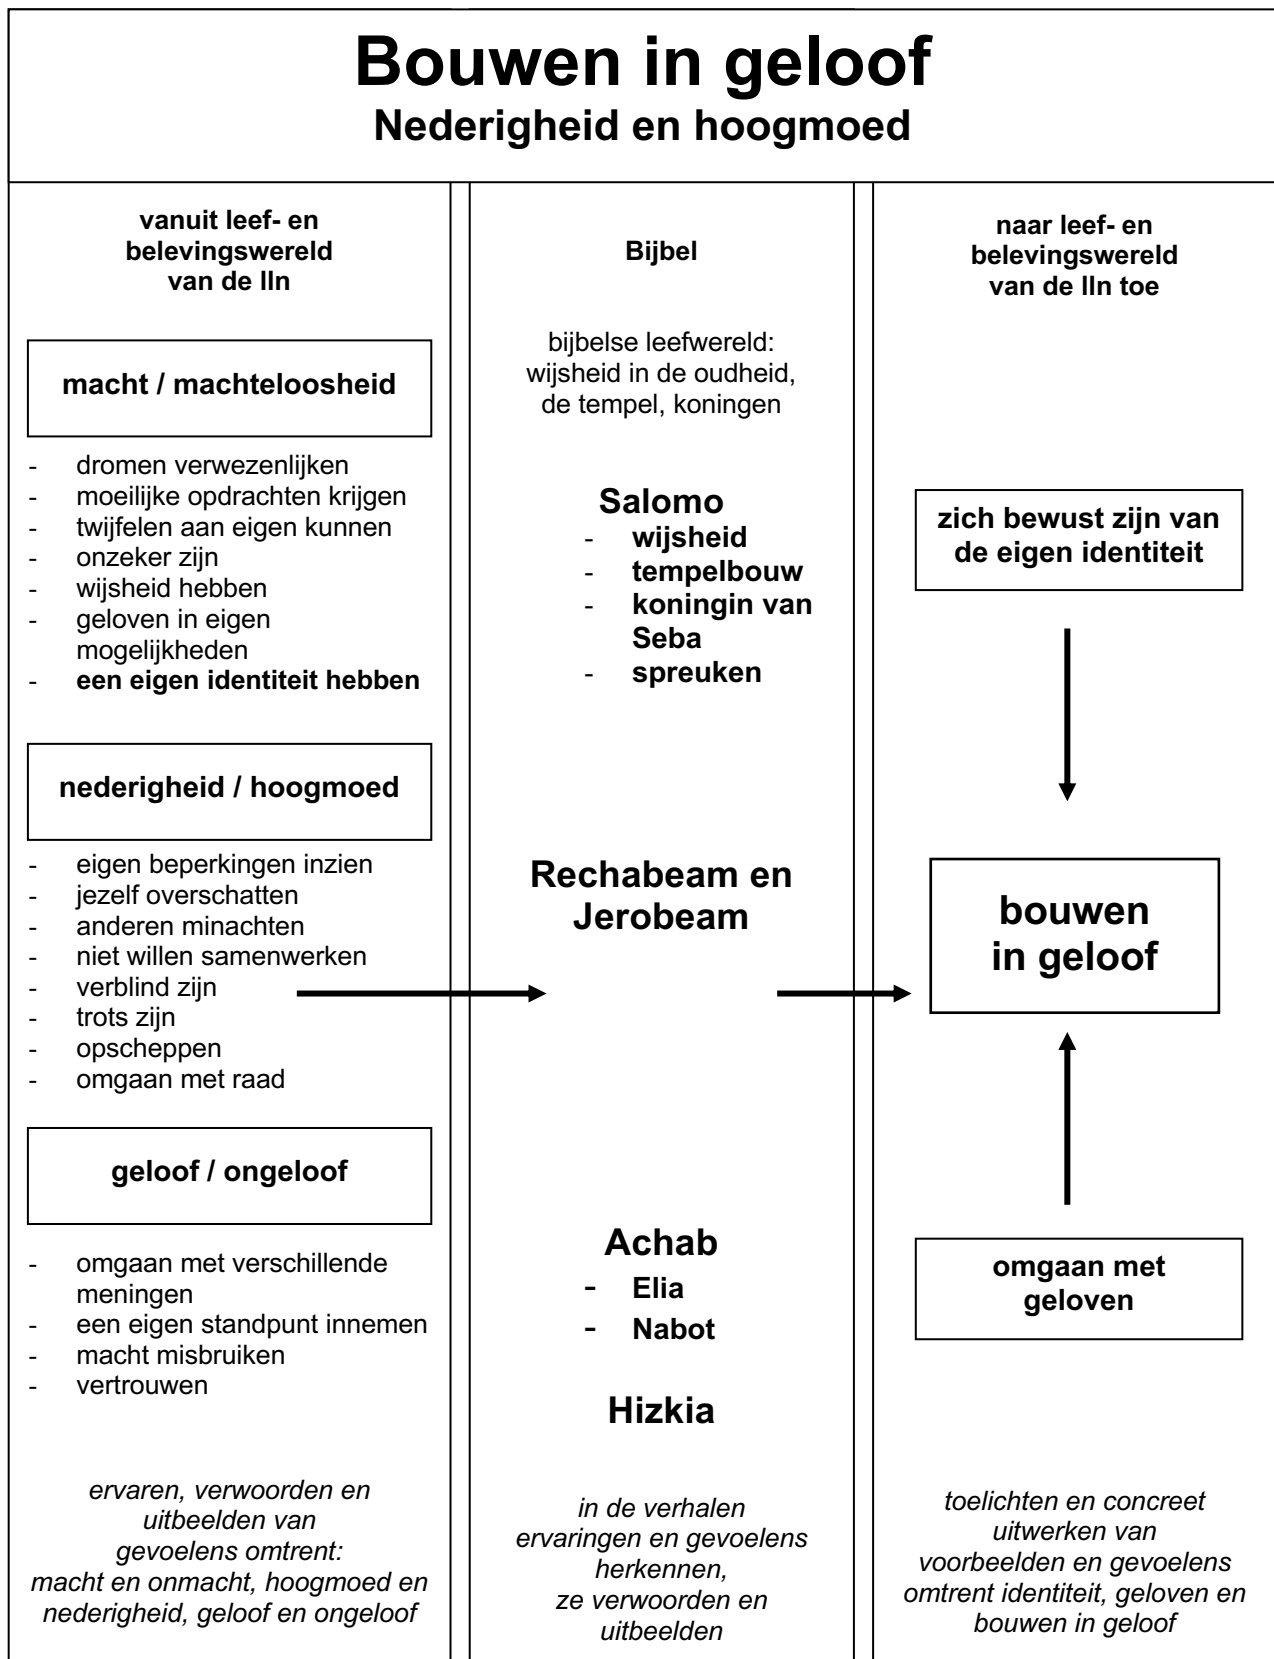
# Bouwen in geloof
## Nederigheid en hoogmoed

**vanuit leef- en belevingswereld van de lln**

**macht / machteloosheid**

- dromen verwezenlijken
- moeilijke opdrachten krijgen
- twijfelen aan eigen kunnen
- onzeker zijn
- wijsheid hebben
- geloven in eigen mogelijkheden
- **een eigen identiteit hebben**

**nederigheid / hoogmoed**

- eigen beperkingen inzien
- jezelf overschatten
- anderen minachten
- niet willen samenwerken
- verblind zijn
- trots zijn
- opscheppen
- omgaan met raad

**geloof / ongeloof**

- omgaan met verschillende meningen
- een eigen standpunt innemen
- macht misbruiken
- vertrouwen

*ervaren, verwoorden en uitbeelden van gevoelens omtrent: macht en onmacht, hoogmoed en nederigheid, geloof en ongeloof*

**Bijbel**

bijbelse leefwereld: wijsheid in de oudheid, de tempel, koningen

**Salomo**
- **wijsheid**
- **tempelbouw**
- **koningin van Seba**
- **spreuken**

**Rechabeam en Jerobeam**

**Achab**
- **Elia**
- **Nabot**

**Hizkia**

*in de verhalen ervaringen en gevoelens herkennen, ze verwoorden en uitbeelden*

**naar leef- en belevingswereld van de lln toe**

**zich bewust zijn van de eigen identiteit**

**bouwen in geloof**

**omgaan met geloven**

*toelichten en concreet uitwerken van voorbeelden en gevoelens omtrent identiteit, geloven en bouwen in geloof*